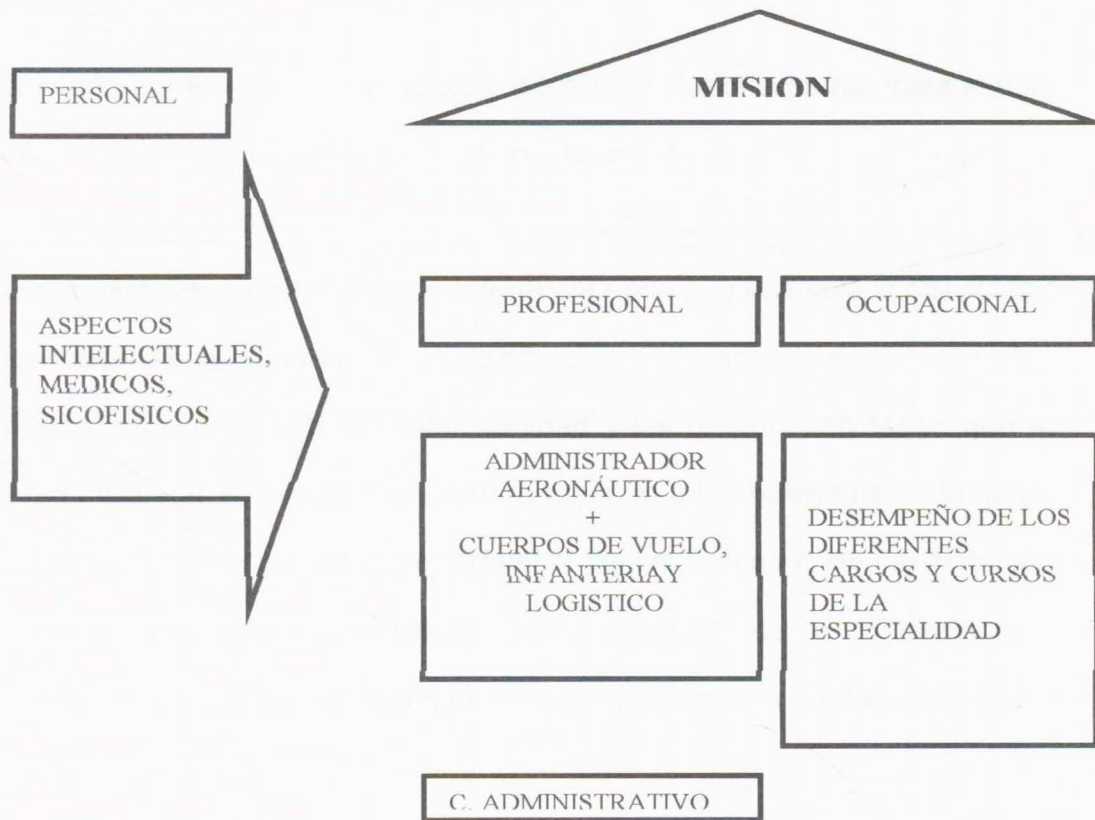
PERSONAL

MISION

ASPECTOS INTELECTUALES, MEDICOS, SICOFISICOS

PROFESIONAL

OCUPACIONAL

ADMINISTRADOR AERONÁUTICO + CUERPOS DE VUELO, INFANTERIAY LOGISTICO

DESEMPEÑO DE LOS DIFERENTES CARGOS Y CURSOS DE LA ESPECIALIDAD

C. ADMINISTRATIVO